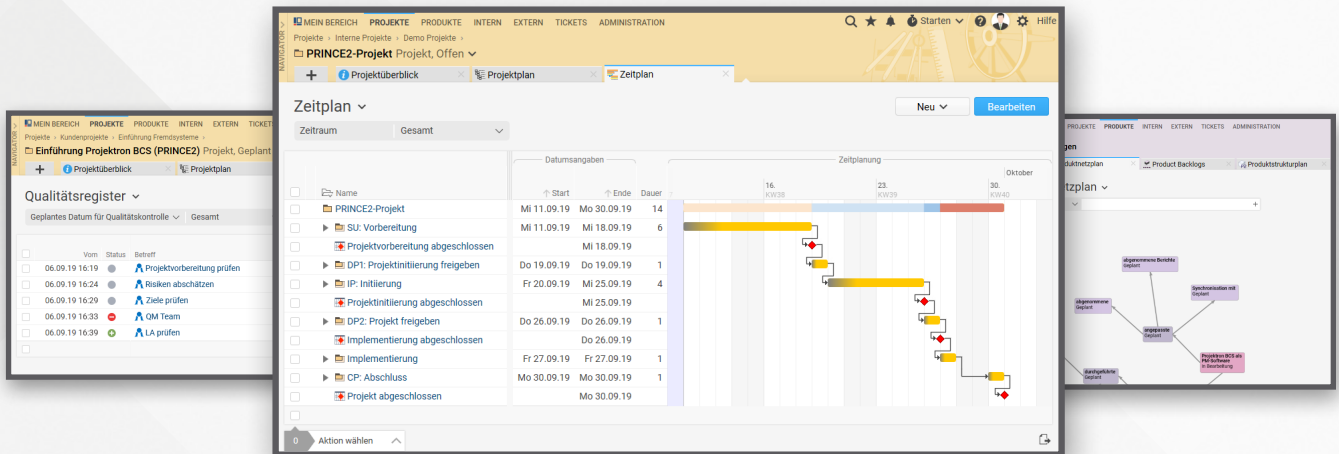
NAVIGATOR MEIN BEREICH PROJEKTE PRODUKTE INTERN EXTERN TICKETS ADMINISTRATION

Starten Hilfe

Projekte › Interne Projekte › Demo Projekte ›

PRINCE2-Projekt Projekt, Offen

Projektüberblick | Projektplan | Zeitplan

Zeitplan

Neu | Bearbeiten

Zeitraum | Gesamt

| Name | Start | Ende | Dauer |
|---|---|---|---|
| PRINCE2-Projekt | Mi 11.09.19 | Mo 30.09.19 | 14 |
| SU: Vorbereitung | Mi 11.09.19 | Mi 18.09.19 | 6 |
| Projektvorbereitung abgeschlossen | | Mi 18.09.19 | |
| DP1: Projektinitiierung freigeben | Do 19.09.19 | Do 19.09.19 | 1 |
| IP: Initiierung | Fr 20.09.19 | Mi 25.09.19 | 4 |
| Projektinitiierung abgeschlossen | | Mi 25.09.19 | |
| DP2: Projekt freigeben | Do 26.09.19 | Do 26.09.19 | 1 |
| Implementierung abgeschlossen | | Do 26.09.19 | |
| Implementierung | Fr 27.09.19 | Fr 27.09.19 | 1 |
| CP: Abschluss | Mo 30.09.19 | Mo 30.09.19 | 1 |
| Projekt abgeschlossen | | Mo 30.09.19 | |

Datumsangaben

Zeitplanung

Oktober

16. KW38 | 23. KW39 | 30. KW40

0 Aktion wählen

NAVIGATOR MEIN BEREICH PROJEKTE PRODUKTE INTERN EXTERN TICKETS

Projekte › Kundenprojekte › Einführung Fremdsysteme ›

Einführung Projektron BCS (PRINCE2) Projekt, Geplant

Projektüberblick | Projektplan

Qualitätsregister

Geplantes Datum für Qualitätskontrolle | Gesamt

| Vom | Status | Betreff |
|---|---|---|
| 06.09.19 16:19 | | Projektvorbereitung prüfen |
| 06.09.19 16:24 | | Risiken abschätzen |
| 06.09.19 16:29 | | Ziele prüfen |
| 06.09.19 16:33 | | QM Team |
| 06.09.19 16:39 | | LA prüfen |

PROJEKTE PRODUKTE INTERN EXTERN TICKETS ADMINISTRATION

gen

duktnetzplan | Product Backlogs | Produktstrukturplan

tzplan

abgenommene Berichte Geplant

Synchronisation mit Geplant

abgenommene Geplant

angepasste Geplant

Projektron BCS als PM-Software In Bearbeitung

durchgeführte Geplant